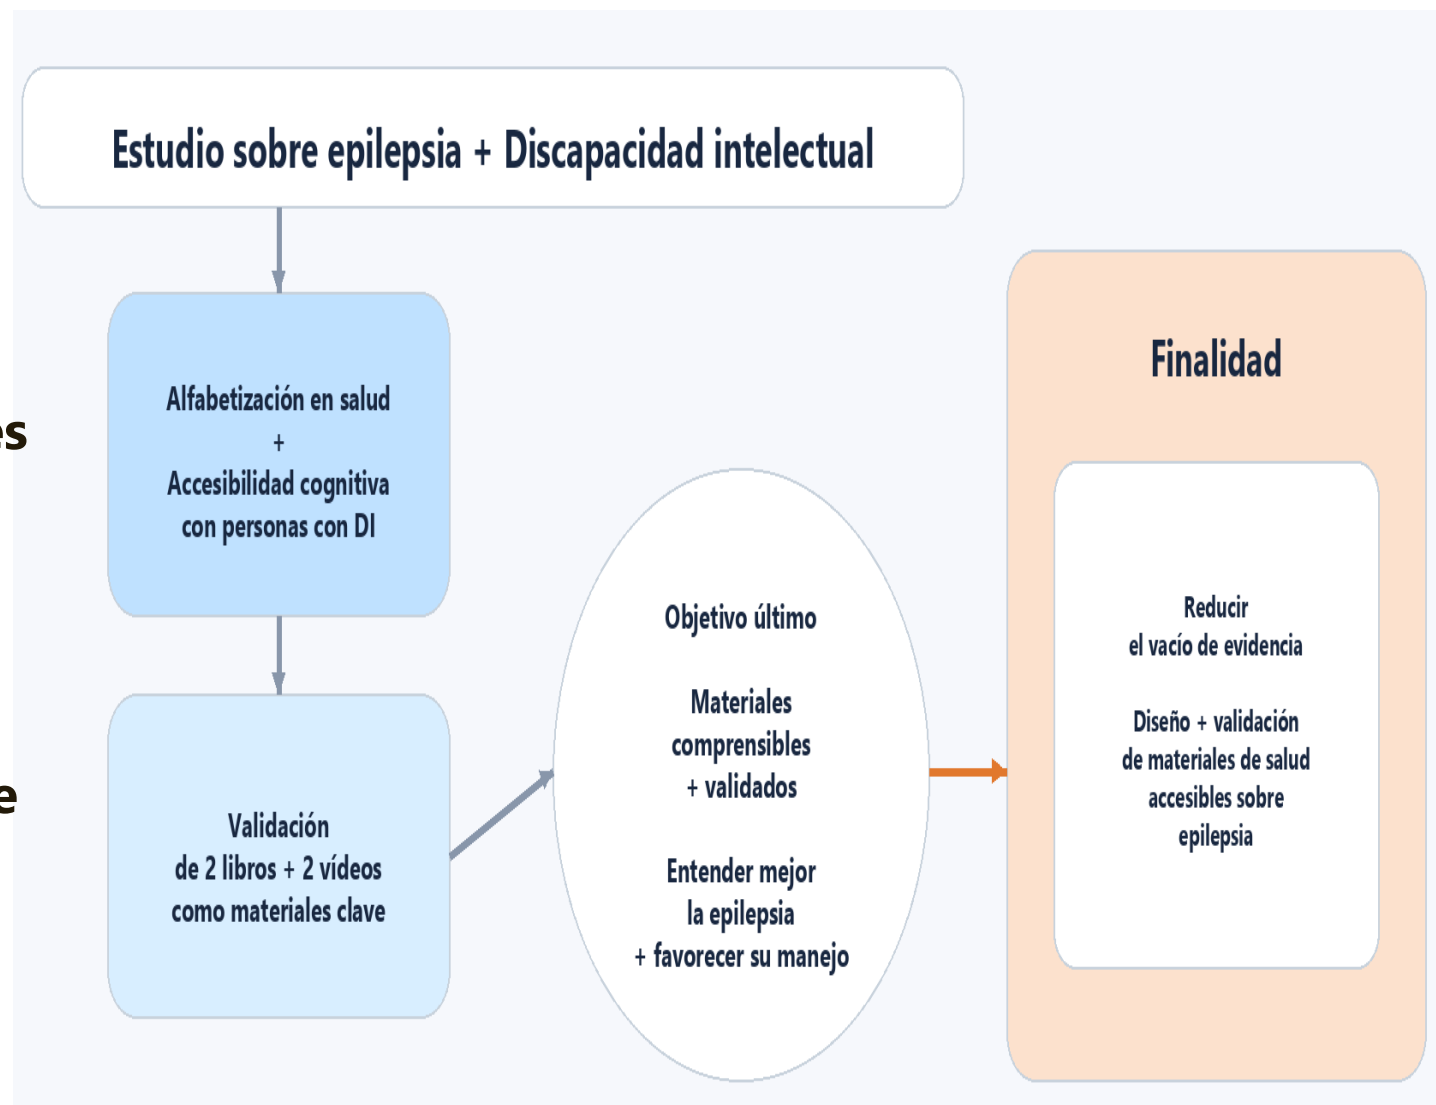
es

e

Estudio sobre epilepsia + Discapacidad intelectual

Alfabetización en salud
+
Accesibilidad cognitiva
con personas con DI

Validación
de 2 libros + 2 vídeos
como materiales clave

Objetivo último

Materiales
comprensibles
+ validados

Entender mejor
la epilepsia
+ favorecer su manejo

Finalidad

Reducir
el vacío de evidencia

Diseño + validación
de materiales de salud
accesibles sobre
epilepsia